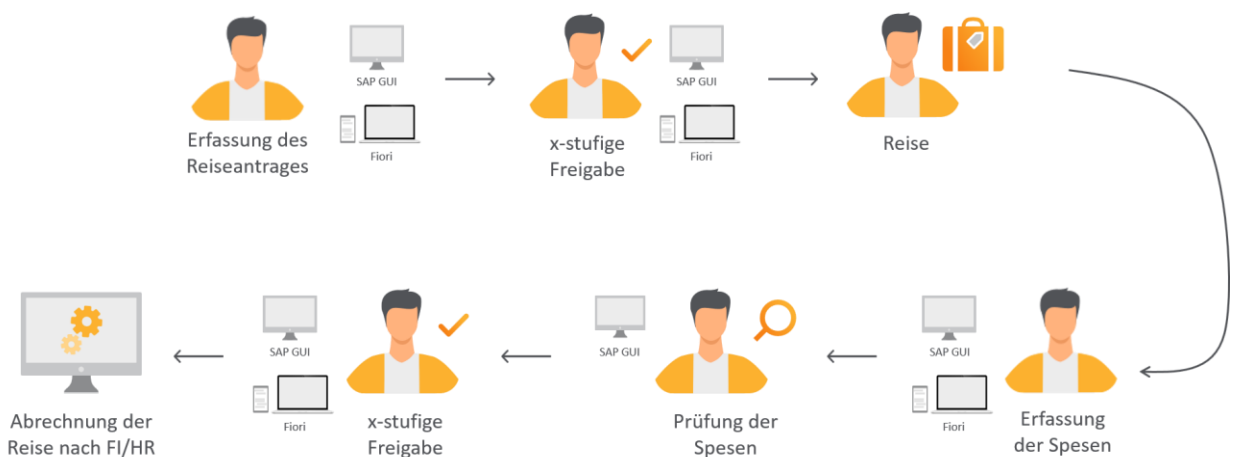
Erfassung des Reiseantrages

SAP GUI

Fiori

x-stufige Freigabe

SAP GUI

Fiori

Reise

Erfassung der Spesen

SAP GUI

Fiori

Prüfung der Spesen

SAP GUI

x-stufige Freigabe

SAP GUI

Fiori

Abrechnung der Reise nach FI/HR